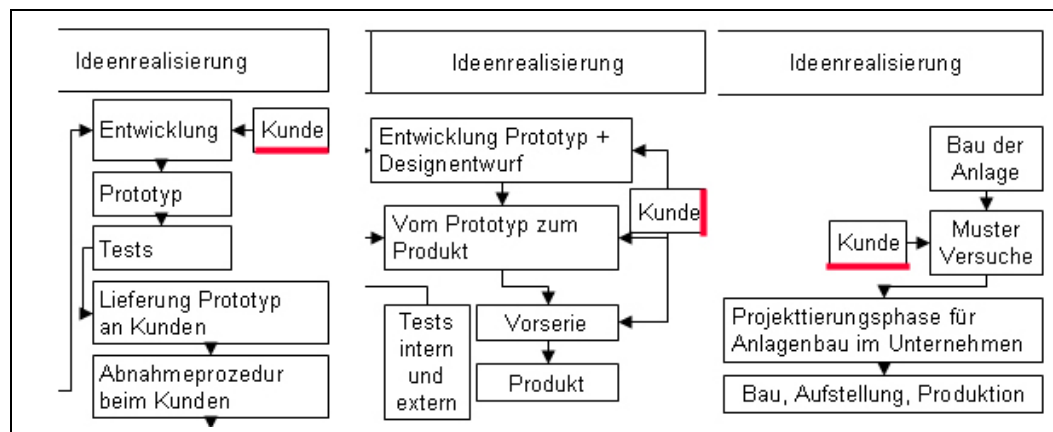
Ideenrealisierung

Entwicklung

Kunde

Prototyp

Tests

Lieferung Prototyp an Kunden

Abnahmeprozedur beim Kunden

Ideenrealisierung

Entwicklung Prototyp + Designentwurf

Kunde

Vom Prototyp zum Produkt

Vorserie

Tests intern und extern

Produkt

Ideenrealisierung

Bau der Anlage

Kunde

Muster Versuche

Projekttierungsphase für Anlagenbau im Unternehmen

Bau, Aufstellung, Produktion